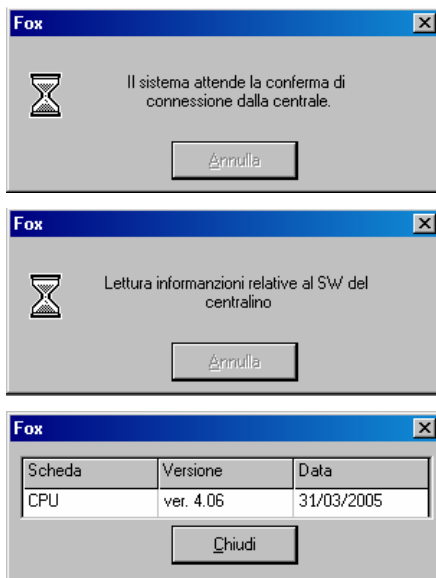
Fox

Il sistema attende la conferma di connessione dalla centrale.

Annulla

Fox

Lettura informanzioni relative al SW del centralino

Annulla

Fox

| Scheda | Versione | Data |
|---|---|---|
| CPU | ver. 4.06 | 31/03/2005 |

Chiudi